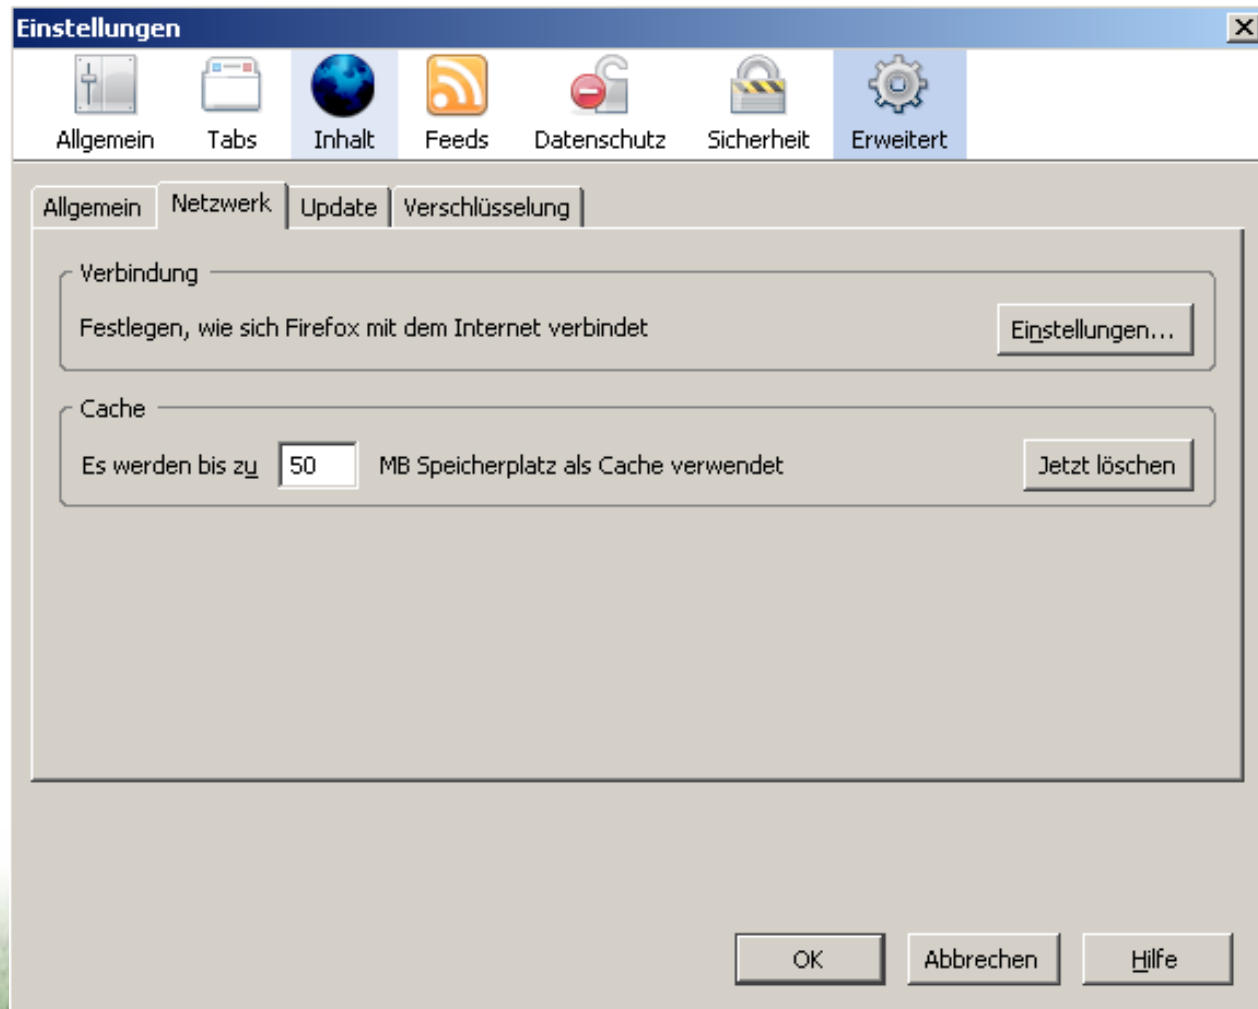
Einstellungen

Allgemein Tabs Inhalt Feeds Datenschutz Sicherheit Erweitert

Allgemein Netzwerk Update Verschlüsselung

Verbindung

Festlegen, wie sich Firefox mit dem Internet verbindet

Einstellungen...

Cache

Es werden bis zu 50 MB Speicherplatz als Cache verwendet

Jetzt löschen

OK Abbrechen Hilfe